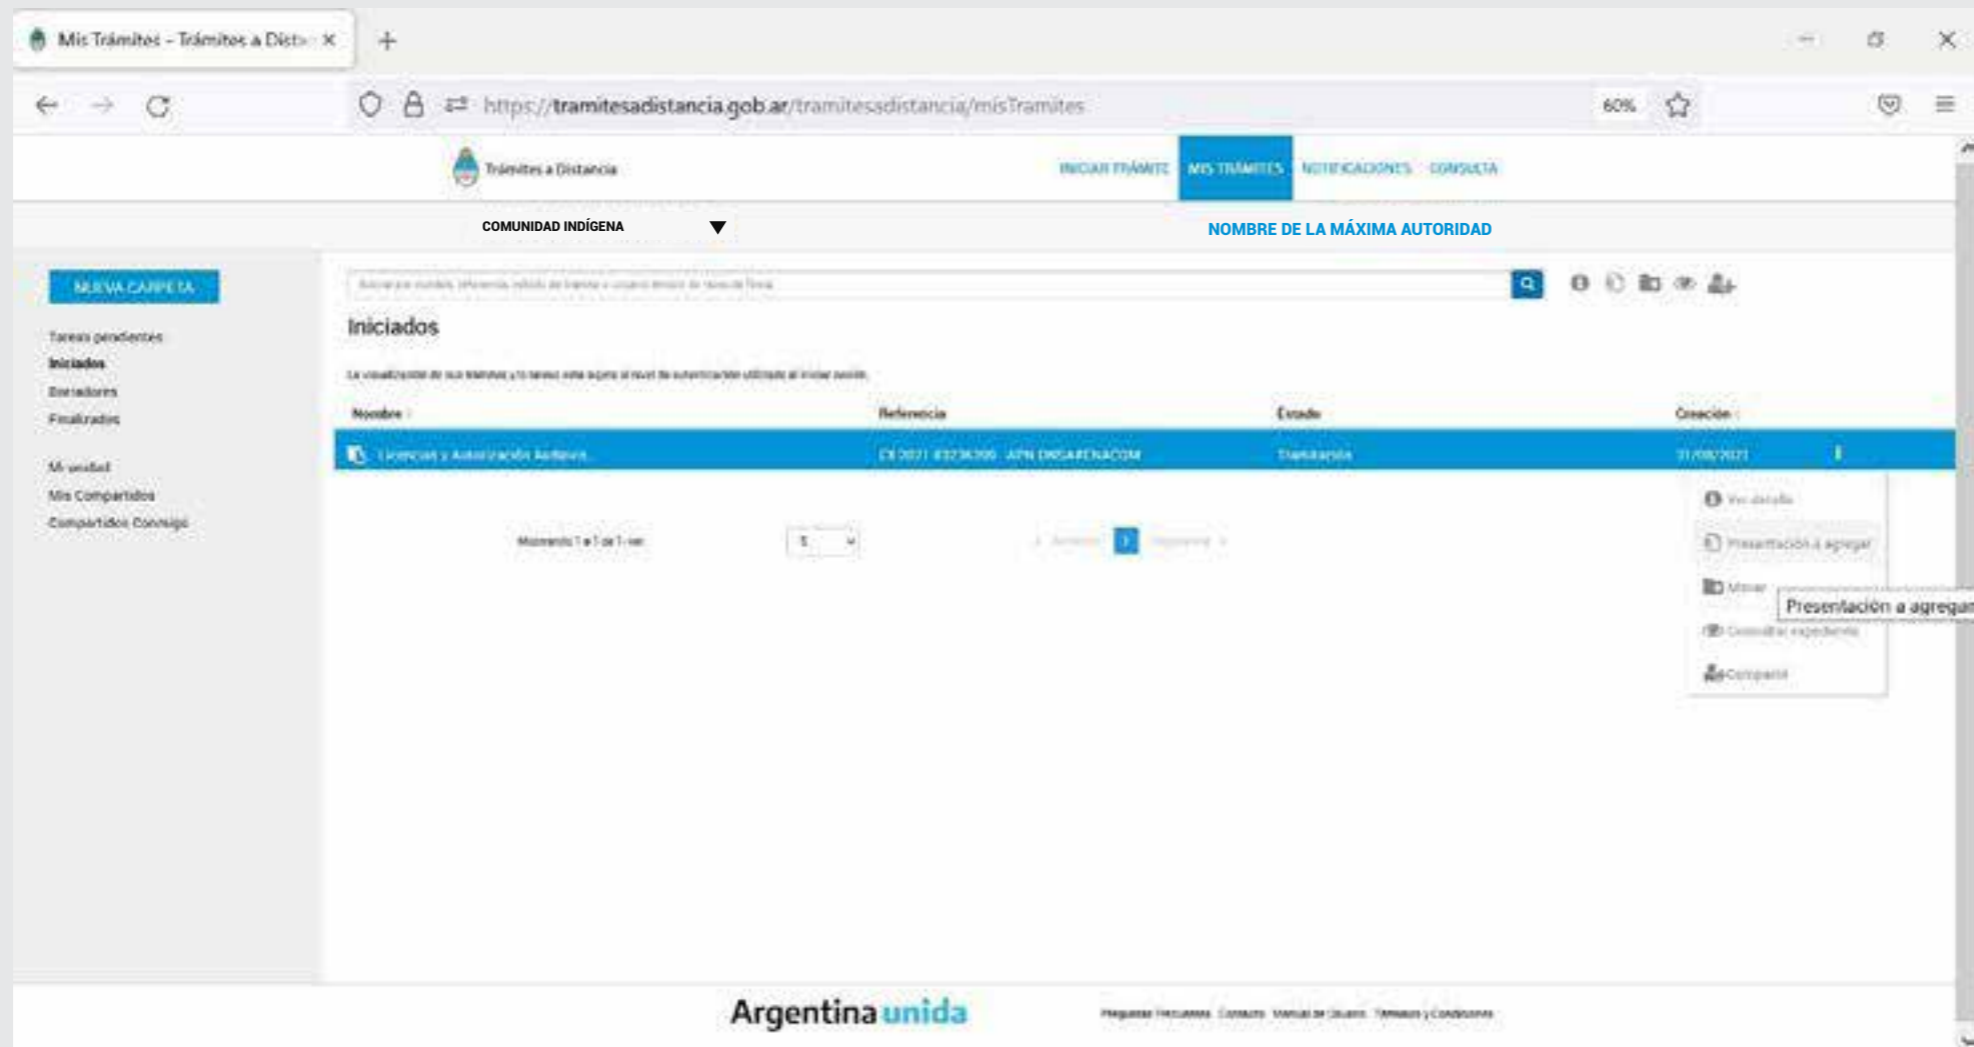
Mis Trámites - Trámites a Dista ×

https://tramitesadistancia.gob.ar/tramitesadistancia/misTramites

60%

Trámites a Distancia

INICIAR TRÁMITE MIS TRÁMITES NOTIFICACIONES CONSULTA

COMUNIDAD INDÍGENA

NOMBRE DE LA MÁXIMA AUTORIDAD

NUEVA CARPETA

Tareas pendientes
Iniciados
Borradores
Finalizados

Mi unidad
Mis Compartidos
Compartidos Conmigo

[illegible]

Iniciados

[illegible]

| Nombre | Referencia | Estado | Creación |
|---|---|---|---|
| Licencias y Autorización Audiovis... | EX-2021-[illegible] -APN-DNSA#ENACOM | Tramitación | 31/08/2021 |

Mostrando 1 a 1 de 1 -ver 5

Anterior 1 Siguiente

Ver detalle
Presentación a agregar
Mover
Consultar expediente
Compartir

Presentación a agregar

Argentina unida

Preguntas Frecuentes Contacto Manual de Usuario Términos y Condiciones